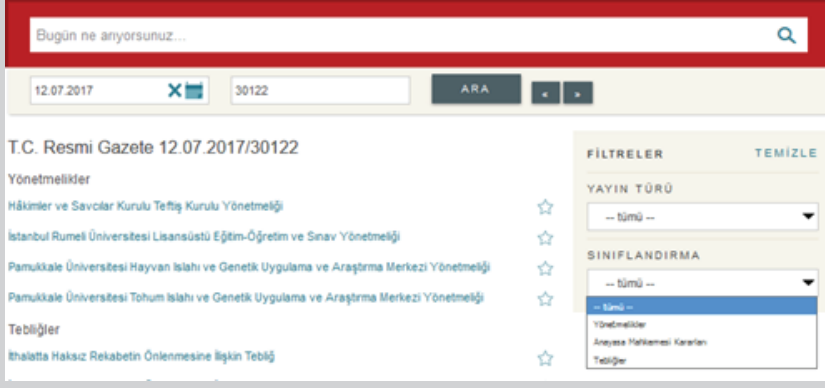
Bugün ne arıyorsunuz...

12.07.2017

30122

ARA

«

»

T.C. Resmi Gazete 12.07.2017/30122

Yönetmelikler

Hâkimler ve Savcılar Kurulu Teftiş Kurulu Yönetmeliği

İstanbul Rumeli Üniversitesi Lisansüstü Eğitim-Öğretim ve Sınav Yönetmeliği

Pamukkale Üniversitesi Hayvan Islahı ve Genetik Uygulama ve Araştırma Merkezi Yönetmeliği

Pamukkale Üniversitesi Tohum Islahı ve Genetik Uygulama ve Araştırma Merkezi Yönetmeliği

Tebliğler

İthalatta Haksız Rekabetin Önlenmesine İlişkin Tebliğ

FİLTRELER

TEMİZLE

YAYIN TÜRÜ

-- tümü --

SINIFLANDIRMA

-- tümü --

-- tümü --

Yönetmelikler

Anayasa Mahkemesi Kararları

Tebliğler